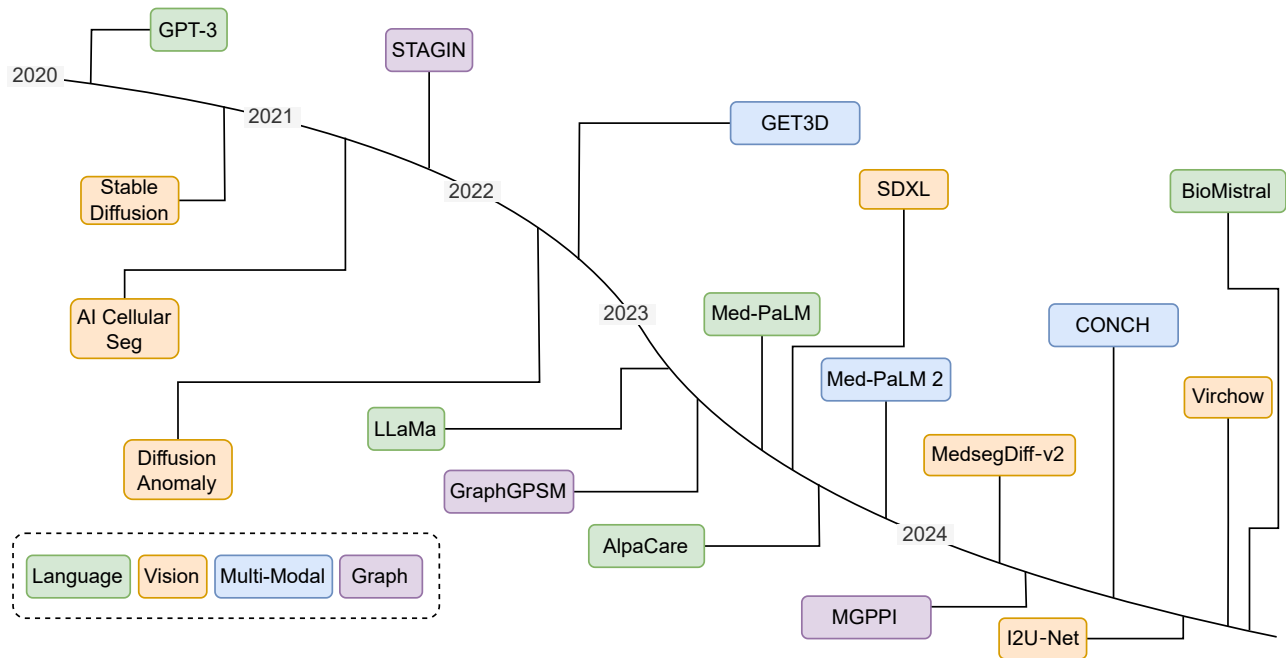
GPT-3
2020
STAGIN
2021
Stable Diffusion
2022
GET3D
SDXL
BioMistral
AI Cellular Seg
2023
Med-PaLM
CONCH
Med-PaLM 2
Virchow
LLaMa
MedsegDiff-v2
Diffusion Anomaly
GraphGPSM
AlpaCare
2024
Language
Vision
Multi-Modal
Graph
MGPPI
I2U-Net